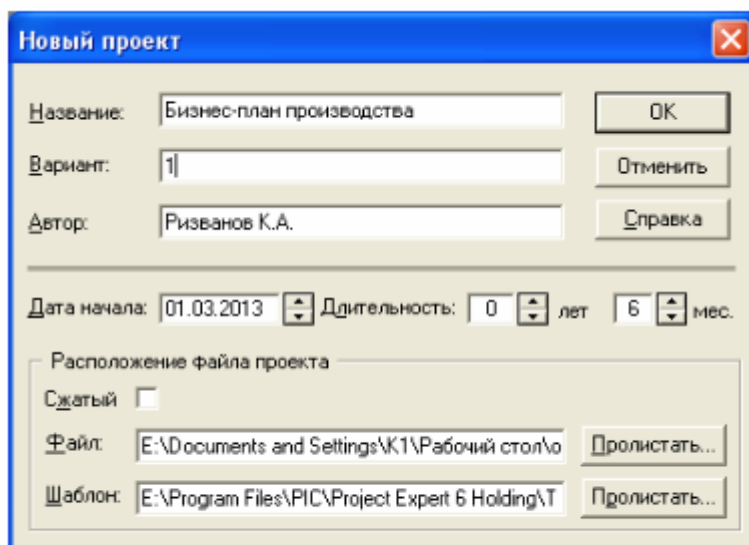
Новый проект

Название: Бизнес-план производства
Вариант: 1
Автор: Ризванов К.А.

OK
Отменить
Справка

Дата начала: 01.03.2013 Длительность: 0 лет 6 мес.

Расположение файла проекта
Сжатый
Файл: E:\Documents and Settings\K1\Рабочий стол\о Пролистать...
Шаблон: E:\Program Files\PIC\Project Expert 6 Holding\T Пролистать...